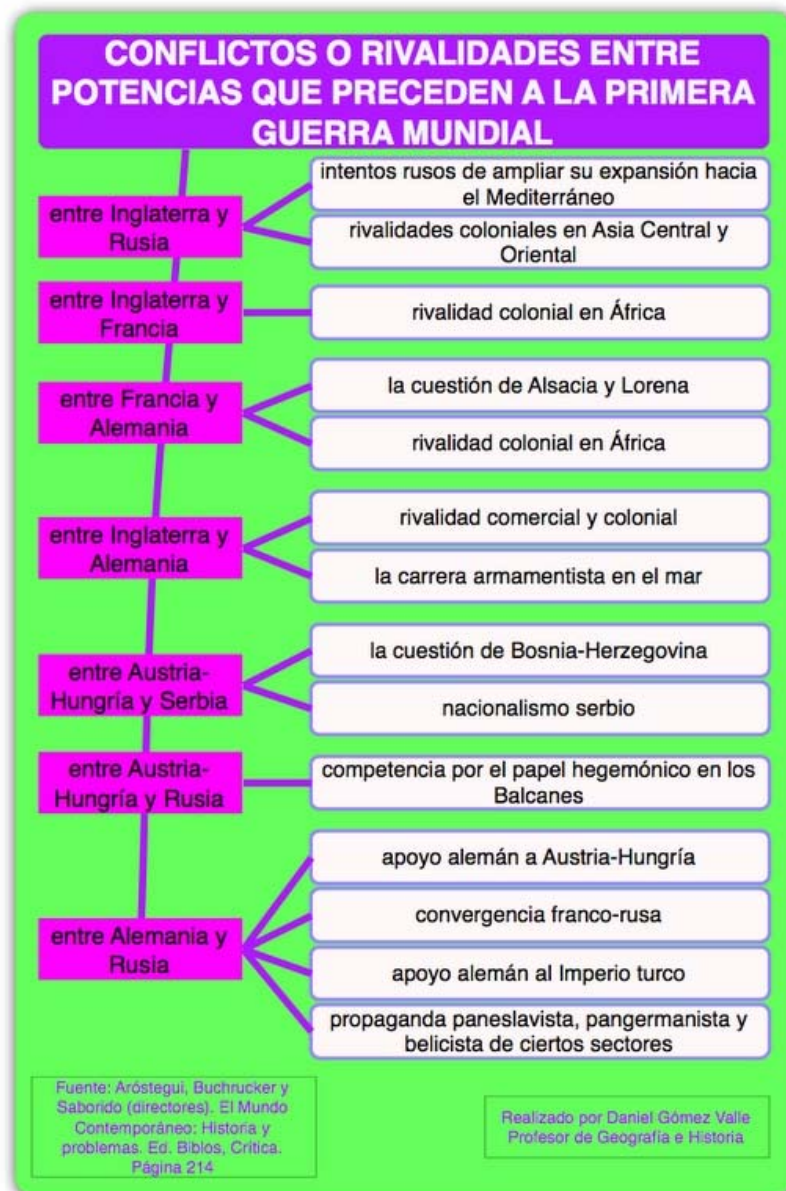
CONFLICTOS O RIVALIDADES ENTRE POTENCIAS QUE PRECEDEN A LA PRIMERA GUERRA MUNDIAL

entre Inglaterra y Rusia

intentos rusos de ampliar su expansión hacia el Mediterráneo

rivalidades coloniales en Asia Central y Oriental

entre Inglaterra y Francia

rivalidad colonial en África

entre Francia y Alemania

la cuestión de Alsacia y Lorena

rivalidad colonial en África

entre Inglaterra y Alemania

rivalidad comercial y colonial

la carrera armamentista en el mar

entre Austria-Hungría y Serbia

la cuestión de Bosnia-Herzegovina

nacionalismo serbio

entre Austria-Hungría y Rusia

competencia por el papel hegemónico en los Balcanes

entre Alemania y Rusia

apoyo alemán a Austria-Hungría

convergencia franco-rusa

apoyo alemán al Imperio turco

propaganda paneslavista, pangermanista y belicista de ciertos sectores

Fuente: Aróstegui, Buchrucker y Saborido (directores). El Mundo Contemporáneo: Historia y problemas. Ed. Biblos, Crítica. Página 214

Realizado por Daniel Gómez Valle Profesor de Geografía e Historia